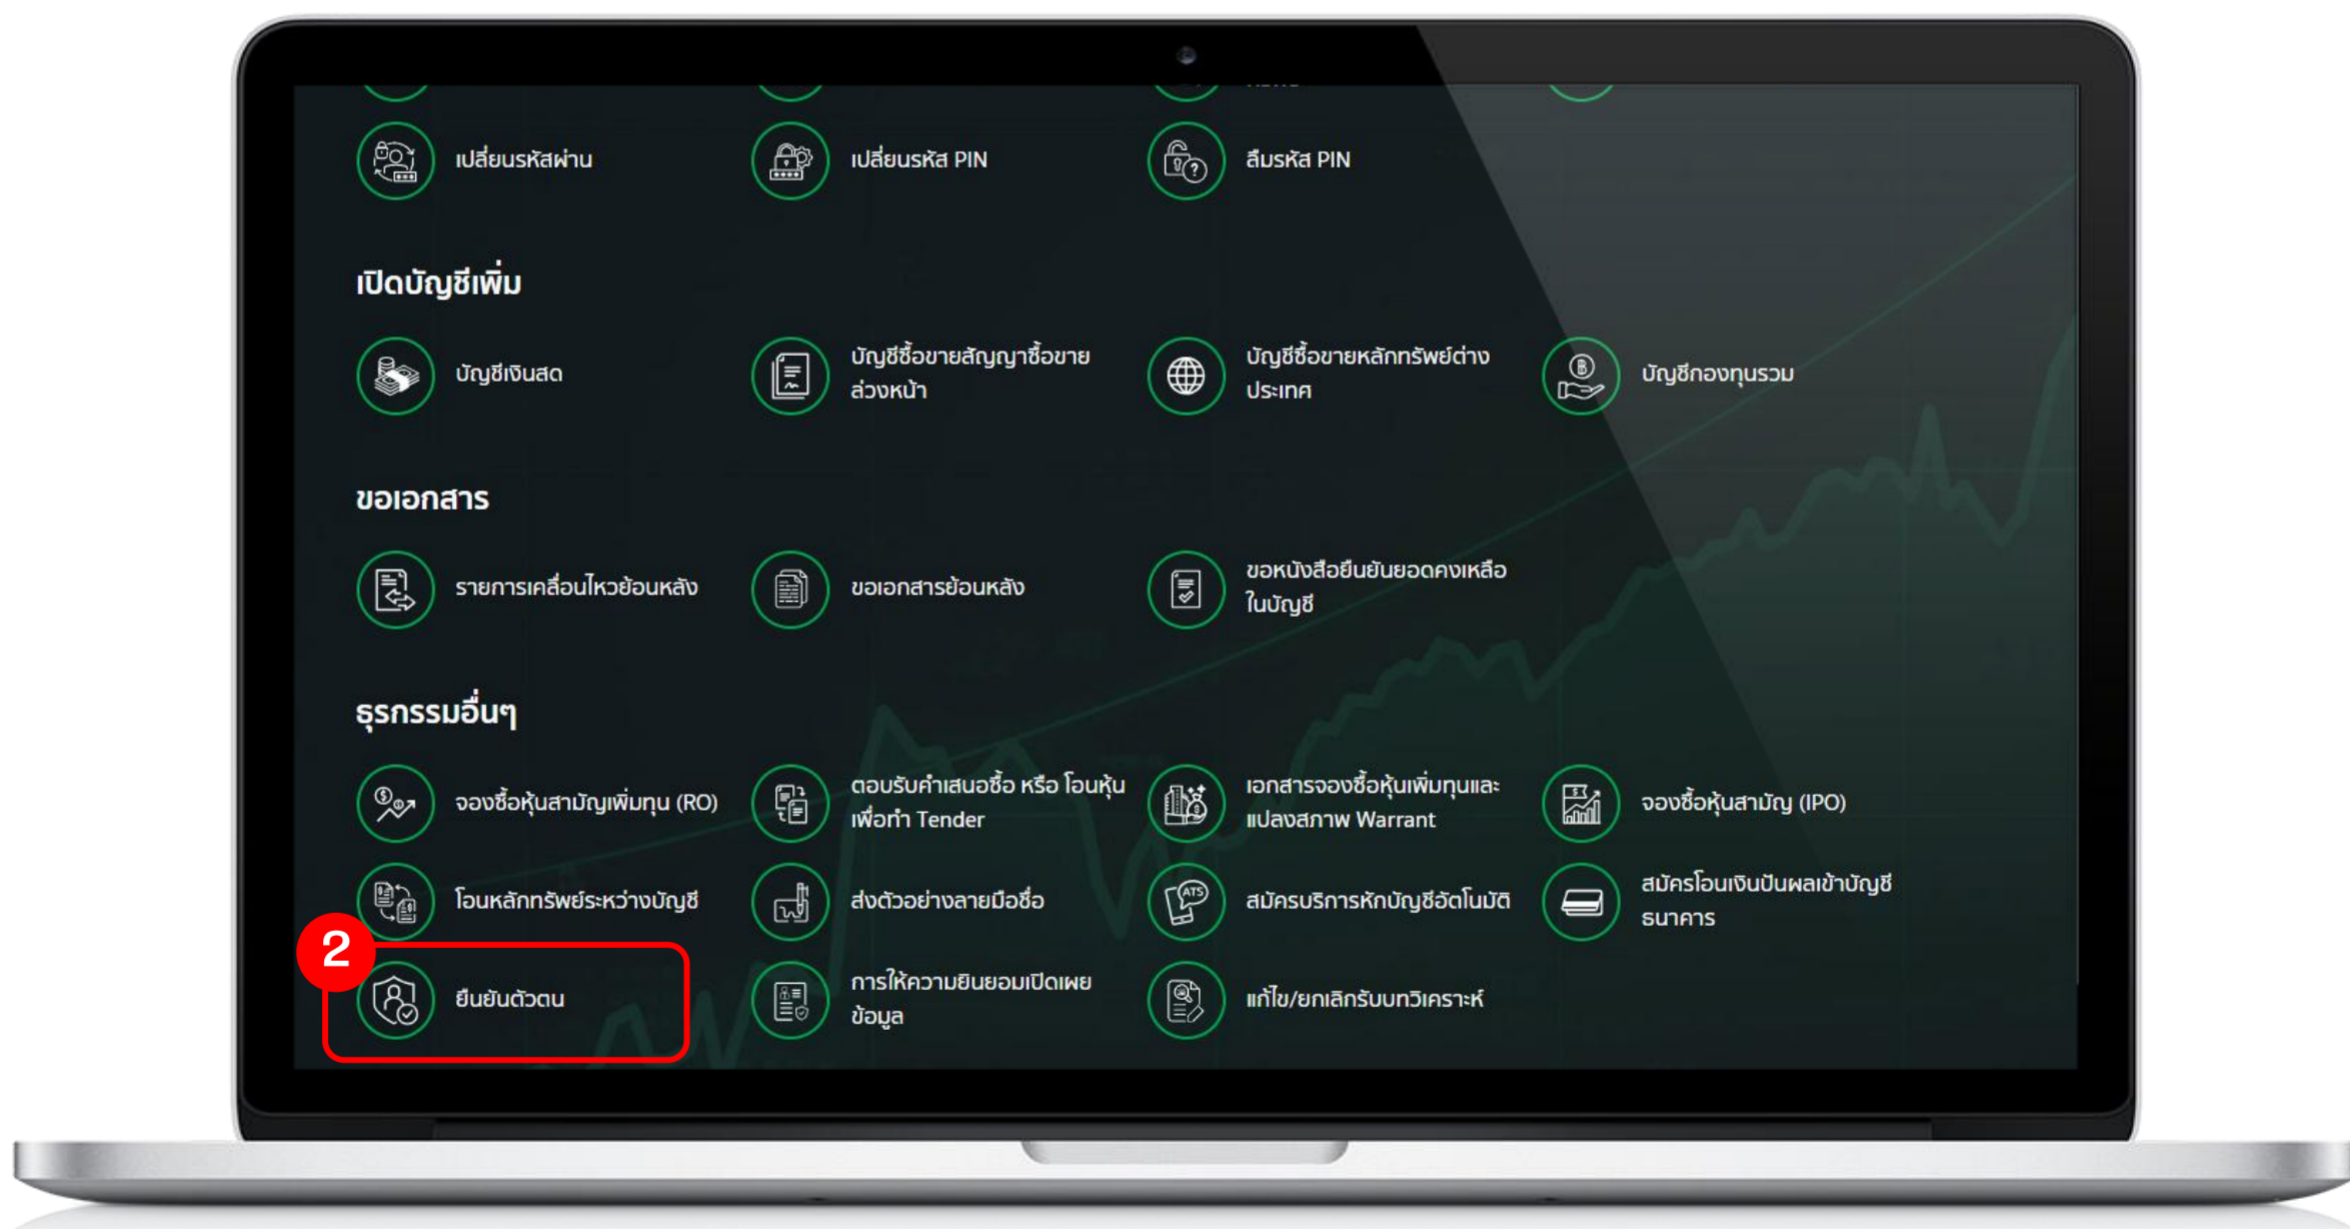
เปลี่ยนรหัสผ่าน
เปลี่ยนรหัส PIN
ลืมรหัส PIN

เปิดบัญชีเพิ่ม

บัญชีเงินสด
บัญชีซื้อขายสัญญาซื้อขายล่วงหน้า
บัญชีซื้อขายหลักทรัพย์ต่างประเทศ
บัญชีกองทุนรวม

ขอเอกสาร

รายการเคลื่อนไหวย้อนหลัง
ขอเอกสารย้อนหลัง
ขอหนังสือยืนยันยอดคงเหลือในบัญชี

ธุรกรรมอื่นๆ

จองซื้อหุ้นสามัญเพิ่มทุน (RO)
ตอบรับคำเสนอซื้อ หรือ โอนหุ้นเพื่อทำ Tender
เอกสารจองซื้อหุ้นเพิ่มทุนและแปลงสภาพ Warrant
จองซื้อหุ้นสามัญ (IPO)
โอนหลักทรัพย์ระหว่างบัญชี
ส่งตัวอย่างลายมือชื่อ
สมัครบริการหักบัญชีอัตโนมัติ
สมัครโอนเงินปันผลเข้าบัญชีธนาคาร
2
ยืนยันตัวตน
การให้ความยินยอมเปิดเผยข้อมูล
แก้ไข/ยกเลิกรับบทวิเคราะห์